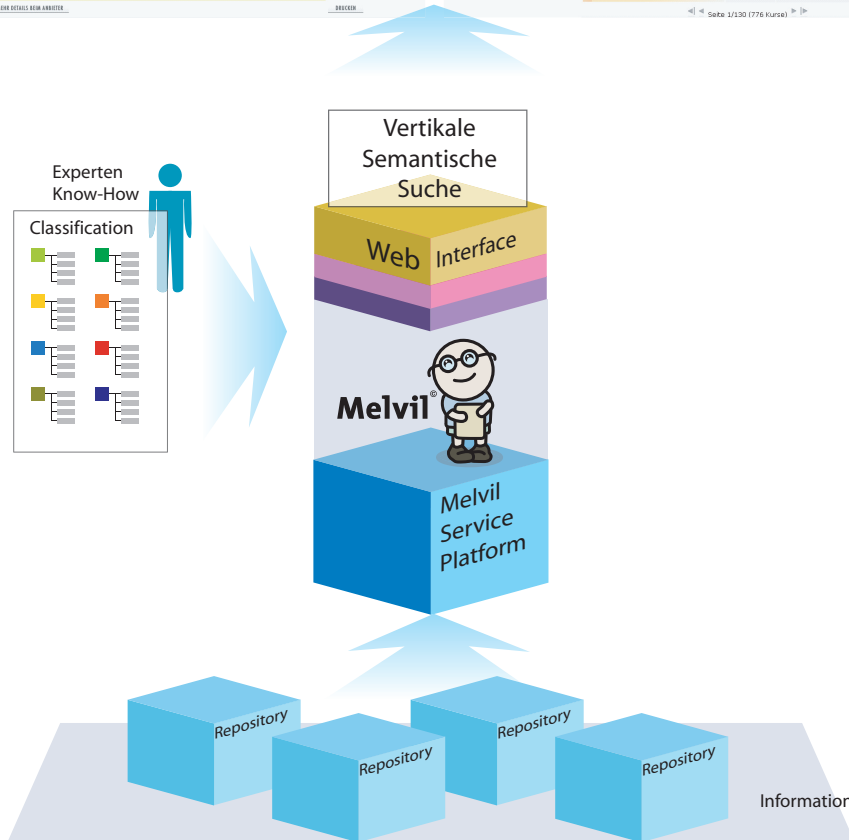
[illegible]ERE DETAILS BEIM ANBIETER DRUCKEN Seite 1/130 (776 Kurse)

Vertikale Semantische Suche

Experten Know-How

Classification

Web Interface

Melvil®

Melvil Service Platform

Repository

Repository

Repository

Repository

Informatio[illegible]